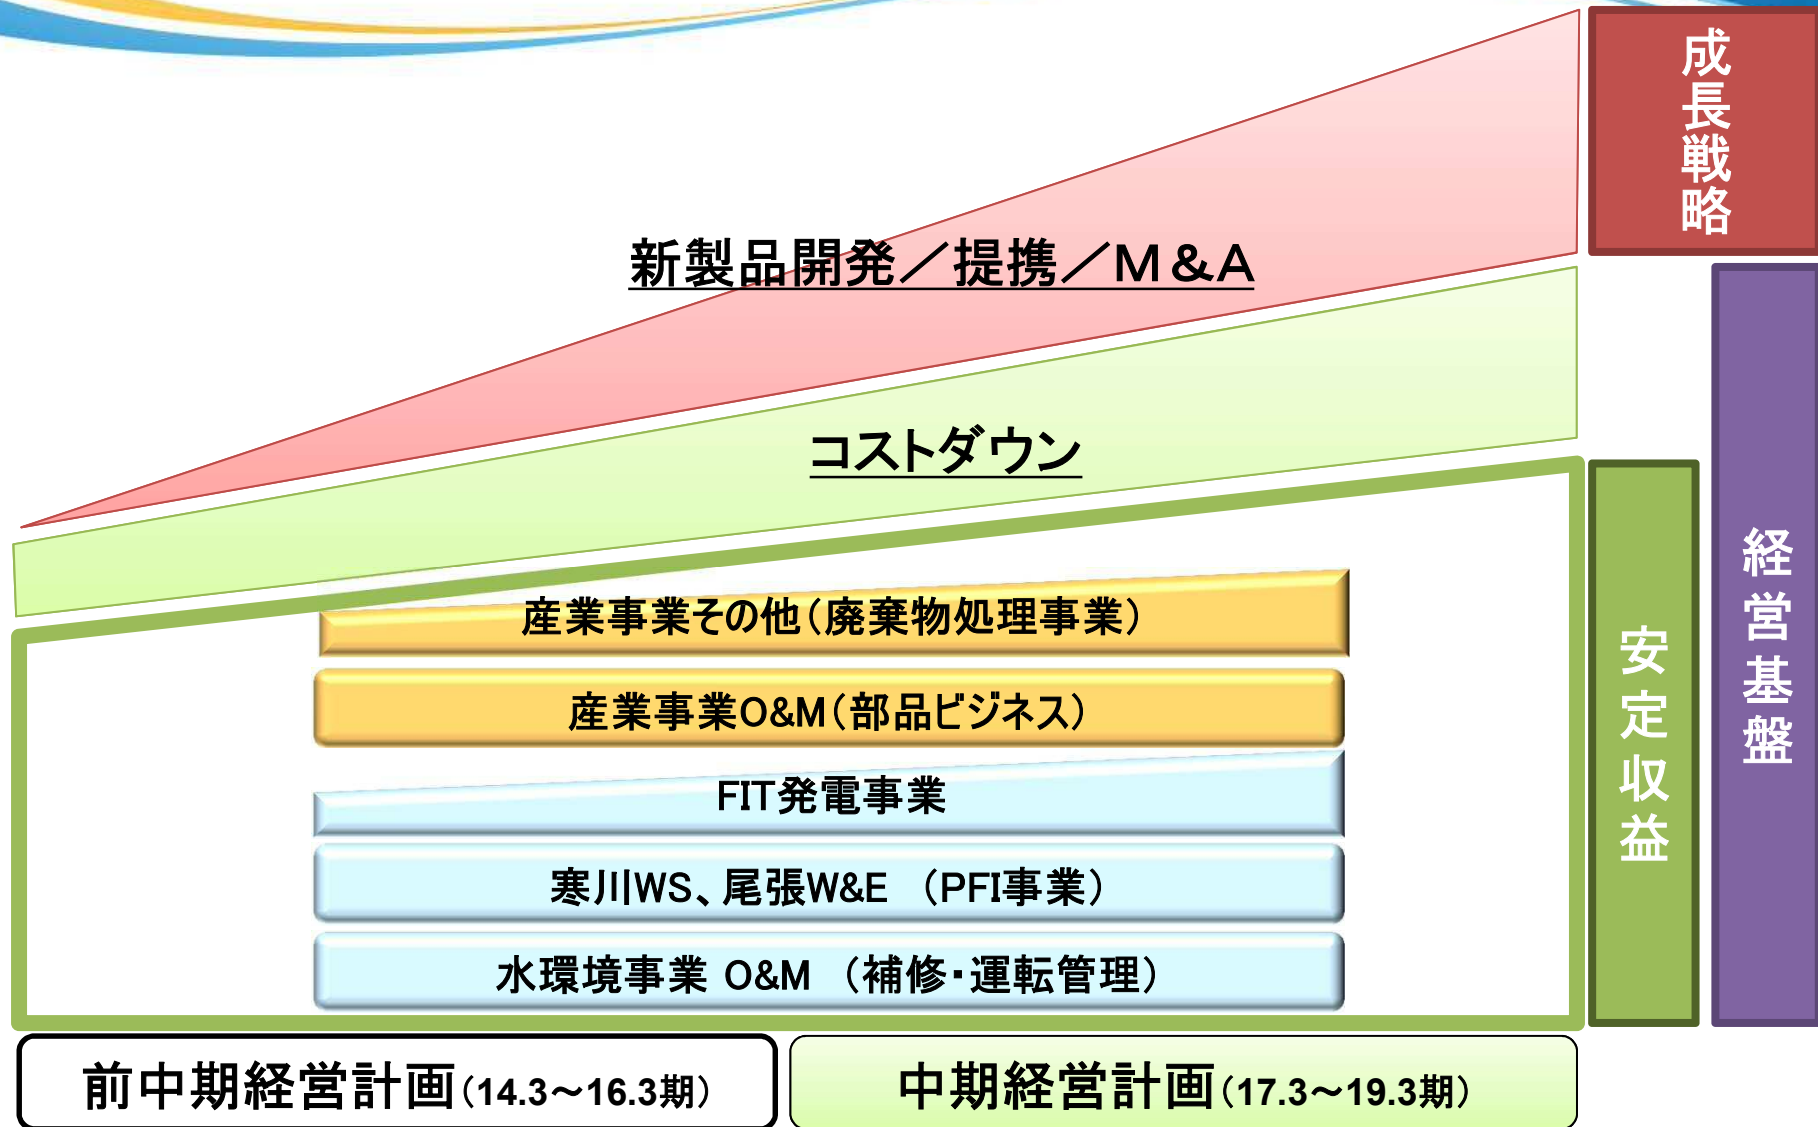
成長戦略

新製品開発／提携／M＆A

コストダウン

産業事業その他（廃棄物処理事業）

産業事業O&M（部品ビジネス）

FIT発電事業

寒川WS、尾張W&E （PFI事業）

水環境事業 O&M （補修・運転管理）

安定収益

経営基盤

前中期経営計画（14.3～16.3期）

中期経営計画（17.3～19.3期）